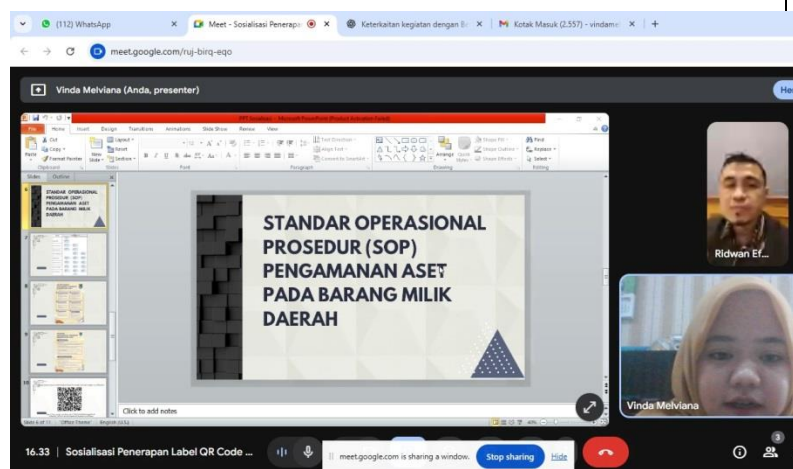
(112) WhatsApp
Meet - Sosialisasi Penerapa
Keterkaitan kegiatan dengan Ba
Kotak Masuk (2.557) - vindame
meet.google.com/ruj-birq-eqo

Vinda Melviana (Anda, presenter)

PPT Sosialisasi - Microsoft PowerPoint (Product Activation Failed)
File Home Insert Design Transitions Animations Slide Show Review View
Slides Outline

STANDAR OPERASIONAL PROSEDUR (SOP) PENGAMANAN ASET PADA BARANG MILIK DAERAH

STANDAR OPERASIONAL PROSEDUR (SOP) PENGAMANAN ASET PADA BARANG MILIK DAERAH

Click to add notes

Ridwan Ef...

Vinda Melviana

16.33 | Sosialisasi Penerapan Label QR Code ...
meet.google.com is sharing a window. Stop sharing Hide
3